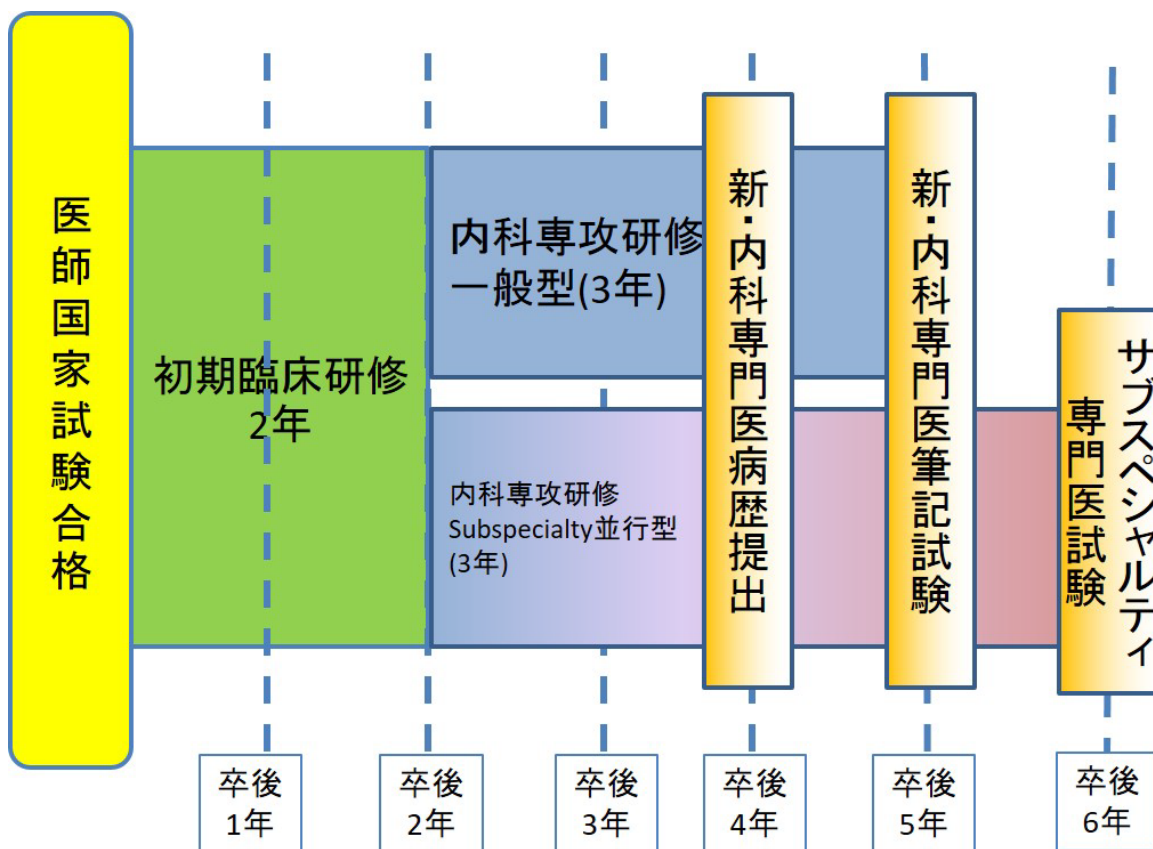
医師国家試験合格

初期臨床研修
2年

内科専攻研修
一般型(3年)

内科専攻研修
Subspecialty並行型
(3年)

新・内科専門医病歴提出

新・内科専門医筆記試験

サブスペシャルティ
専門医試験

卒後
1年

卒後
2年

卒後
3年

卒後
4年

卒後
5年

卒後
6年